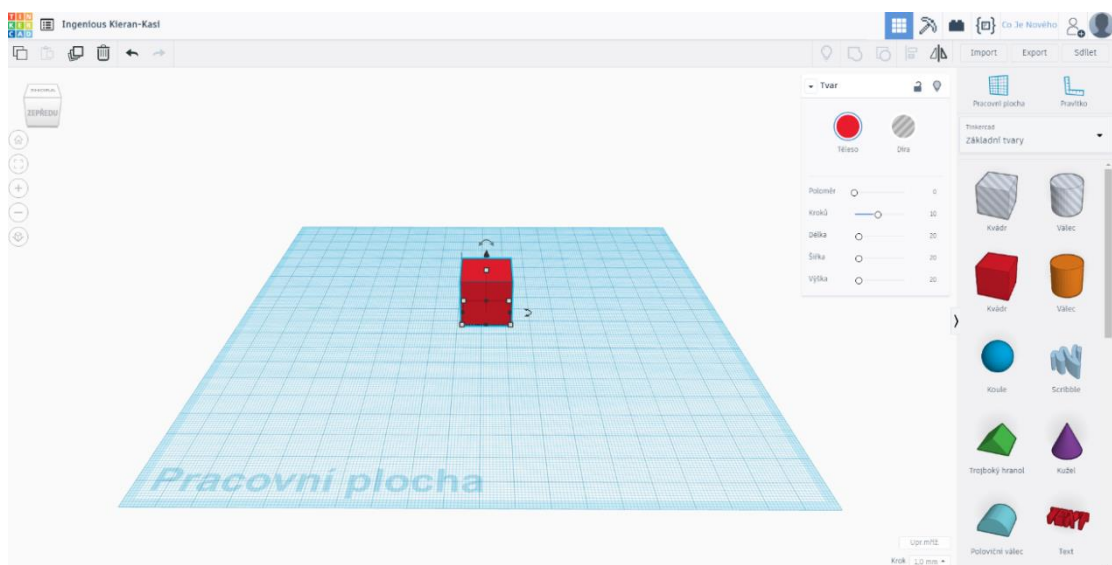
TIN KER CAD

Ingenious Kieran-Kasi

Co Je Nového

Import Export Sdílet

SHORA
ZEPŘEDU

Tvar

Těleso Díra

Poloměr 0
Kroků 10
Délka 20
Šířka 20
Výška 20

Pracovní plocha Pravítko

Tinkercad
Základní tvary

Kvádr Válec
Kvádr Válec
Koule Scribble
Trojboký hranol Kužel
Poloviční válec Text

Pracovní plocha

Upr mřížl
Krok 1.0 mm